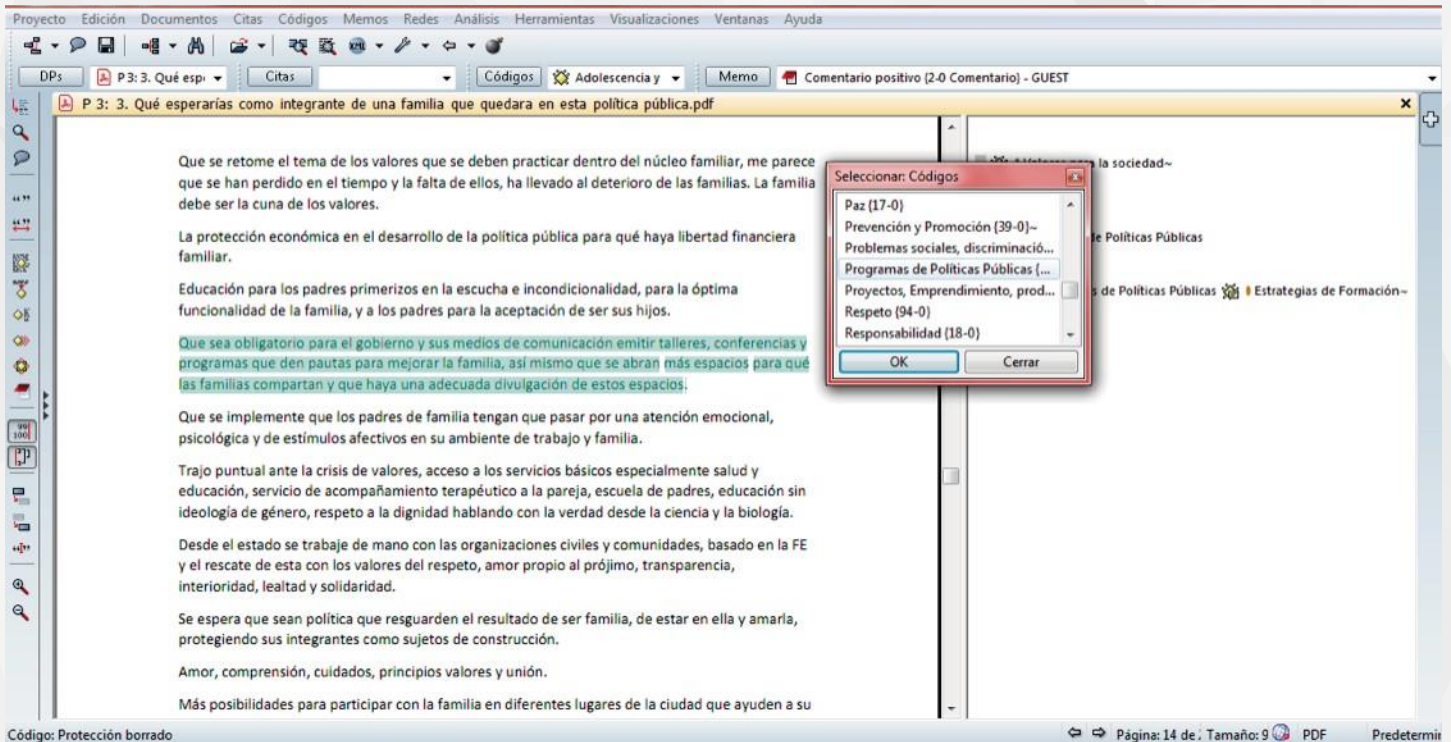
Proyecto Edición Documentos Citas Códigos Memos Redes Análisis Herramientas Visualizaciones Ventanas Ayuda

DPs P3: 3. Qué espe Citas Códigos Adolescencia y Memo Comentario positivo (2-0 Comentario) - GUEST

P 3: 3. Qué esperarías como integrante de una familia que quedara en esta política pública.pdf

Que se retome el tema de los valores que se deben practicar dentro del núcleo familiar, me parece que se han perdido en el tiempo y la falta de ellos, ha llevado al deterioro de las familias. La familia debe ser la cuna de los valores.

La protección económica en el desarrollo de la política pública para qué haya libertad financiera familiar.

Educación para los padres primerizos en la escucha e incondicionalidad, para la óptima funcionalidad de la familia, y a los padres para la aceptación de ser sus hijos.

Que sea obligatorio para el gobierno y sus medios de comunicación emitir talleres, conferencias y programas que den pautas para mejorar la familia, así mismo que se abran más espacios para qué las familias compartan y que haya una adecuada divulgación de estos espacios.

Que se implemente que los padres de familia tengan que pasar por una atención emocional, psicológica y de estímulos afectivos en su ambiente de trabajo y familia.

Trajo puntual ante la crisis de valores, acceso a los servicios básicos especialmente salud y educación, servicio de acompañamiento terapéutico a la pareja, escuela de padres, educación sin ideología de género, respeto a la dignidad hablando con la verdad desde la ciencia y la biología.

Desde el estado se trabaje de mano con las organizaciones civiles y comunidades, basado en la FE y el rescate de esta con los valores del respeto, amor propio al prójimo, transparencia, interioridad, lealtad y solidaridad.

Se espera que sean política que resguarden el resultado de ser familia, de estar en ella y amarla, protegiendo sus integrantes como sujetos de construcción.

Amor, comprensión, cuidados, principios valores y unión.

Más posibilidades para participar con la familia en diferentes lugares de la ciudad que ayuden a su

Seleccionar: Códigos
Paz (17-0)
Prevención y Promoción (39-0)~
Problemas sociales, discriminació...
Programas de Políticas Públicas (...
Proyectos, Emprendimiento, prod...
Respeto (94-0)
Responsabilidad (18-0)
OK
Cerrar

la sociedad~
de Políticas Públicas
s de Políticas Públicas Estrategias de Formación~

Código: Protección borrado
Página: 14 de Tamaño: 9 PDF Predetermir